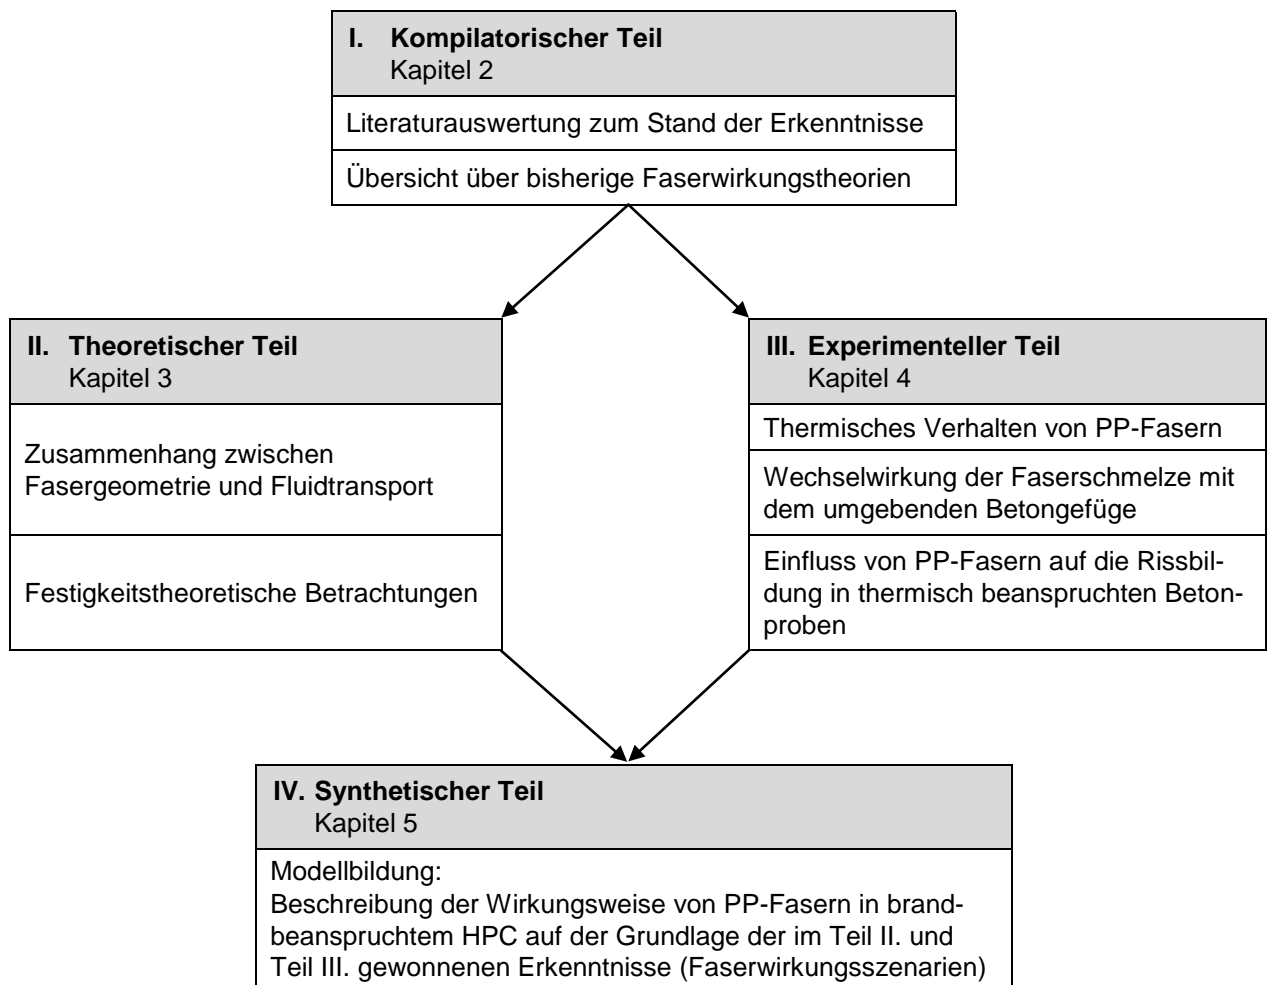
I. Kompilatorischer Teil
Kapitel 2

Literaturauswertung zum Stand der Erkenntnisse

Übersicht über bisherige Faserwirkungstheorien

II. Theoretischer Teil
Kapitel 3

Zusammenhang zwischen Fasergeometrie und Fluidtransport

Festigkeitstheoretische Betrachtungen

III. Experimenteller Teil
Kapitel 4

Thermisches Verhalten von PP-Fasern

Wechselwirkung der Faserschmelze mit dem umgebenden Betongefüge

Einfluss von PP-Fasern auf die Rissbildung in thermisch beanspruchten Betonproben

IV. Synthetischer Teil
Kapitel 5

Modellbildung:
Beschreibung der Wirkungsweise von PP-Fasern in brandbeanspruchtem HPC auf der Grundlage der im Teil II. und Teil III. gewonnenen Erkenntnisse (Faserwirkungsszenarien)